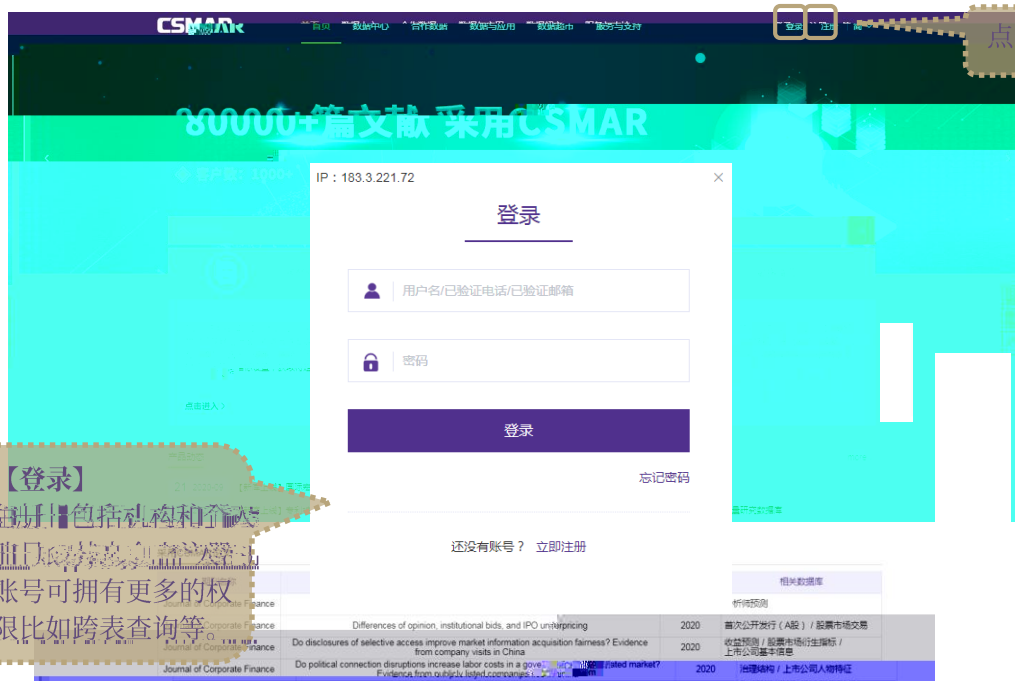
CSMAR 首页 数据中心 合作数据 数据与应用 数据超市 服务与支持 登录 注册

点

80000+篇文献 采用CSMAR

IP：183.3.221.72

登录

用户名/已验证电话/已验证邮箱

密码

登录

忘记密码

还没有账号？ 立即注册

【登录】
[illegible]
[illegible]
账号可拥有更多的权限比如跨表查询等。

相关数据库

| Journal of Corporate Finance | | | 析师预测 |
|---|---|---|---|
| Journal of Corporate Finance | Differences of opinion, institutional bids, and IPO underpricing | 2020 | 首次公开发行（A股）/ 股票市场交易 |
| Journal of Corporate Finance | Do disclosures of selective access improve market information acquisition fairness? Evidence from company visits in China | 2020 | 收益预测 / 股票市场行情指标 / 上市公司基本信息 |
| Journal of Corporate Finance | Do political connection disruptions increase labor costs in a gove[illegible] market? Evidence from publicly listed companies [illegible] | 2020 | 治理结构 / 上市公司人物特征 |